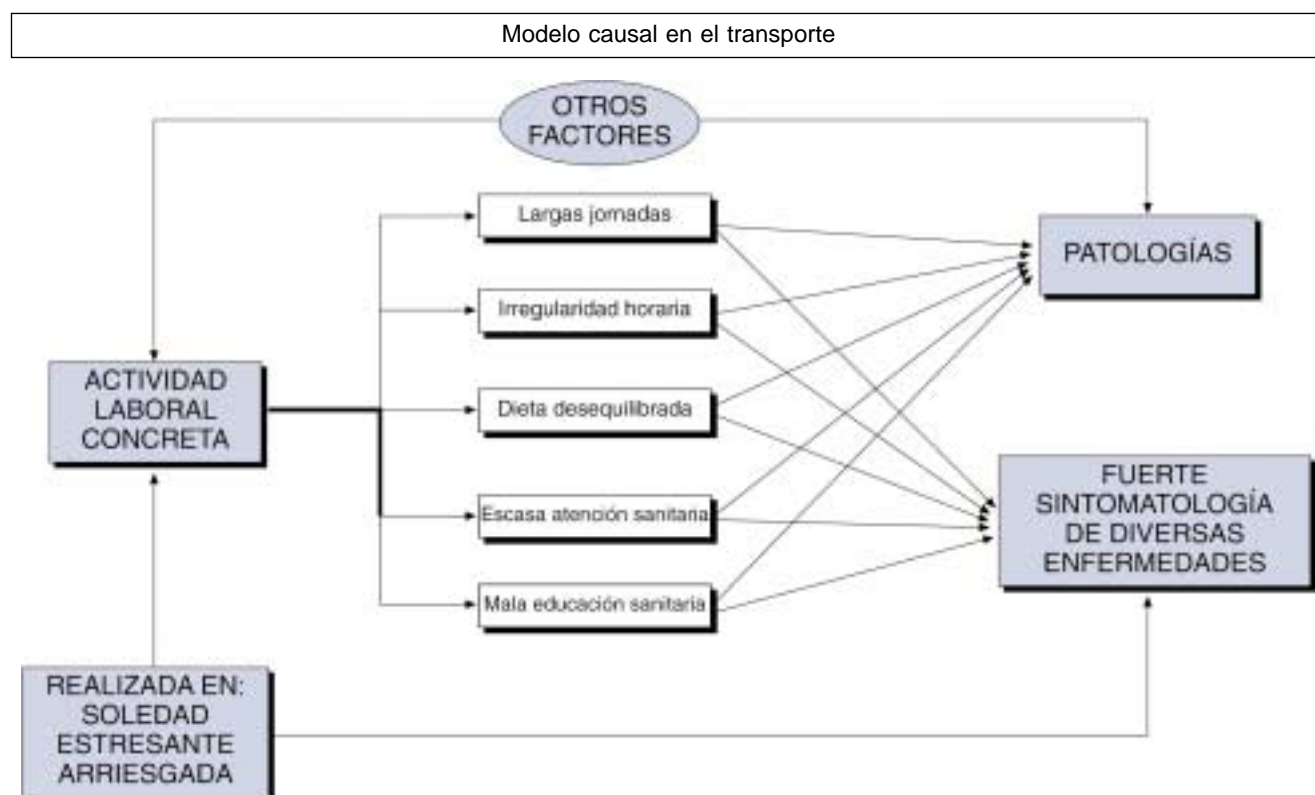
Modelo causal en el transporte

OTROS FACTORES

Largas jornadas

Irregularidad horaria

Dieta desequilibrada

Escasa atención sanitaria

Mala educación sanitaria

PATOLOGÍAS

ACTIVIDAD LABORAL CONCRETA

FUERTE SINTOMATOLOGÍA DE DIVERSAS ENFERMEDADES

REALIZADA EN: SOLEDAD ESTRESANTE ARRIESGADA